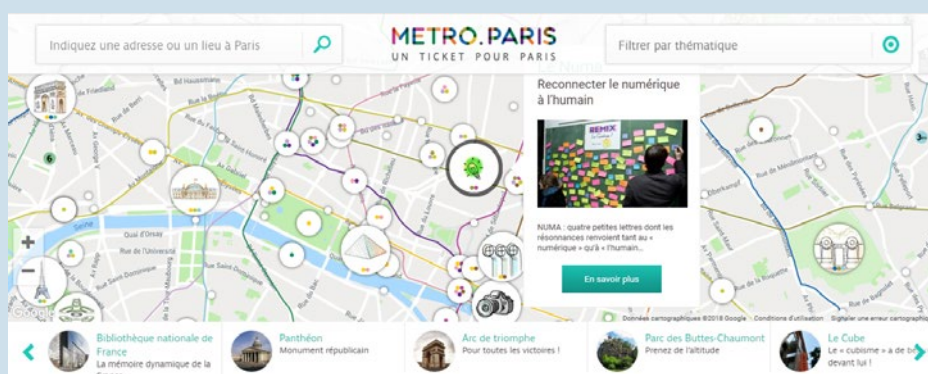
Indiquez une adresse ou un lieu à Paris

METRO.PARIS
UN TICKET POUR PARIS

Filtrer par thématique

Reconnecter le numérique à l'humain

REMIX

NUMA : quatre petites lettres dont les résonnances renvoient tant au « numérique » qu'à « l'humain...

En savoir plus

Rue de Friedland
Bd Haussmann
Rue de Rome
Rue de Provence
Rue de Maubeuge
Quai d'Orsay
Rue de l'Université
Rue Saint-Dominique
Seine
Rue de Belleville
Rue de Ménilmontant
Rue Oberkampf
Rue de Bagnolet

Google

Données cartographiques ©2018 Google Conditions d'utilisation Signaler une erreur cartographique

Bibliothèque nationale de France
La mémoire dynamique de la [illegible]

Panthéon
Monument républicain

Arc de triomphe
Pour toutes les victoires !

Parc des Buttes-Chaumont
Prenez de l'altitude

Le Cube
Le « cubisme » a de b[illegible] devant lui !